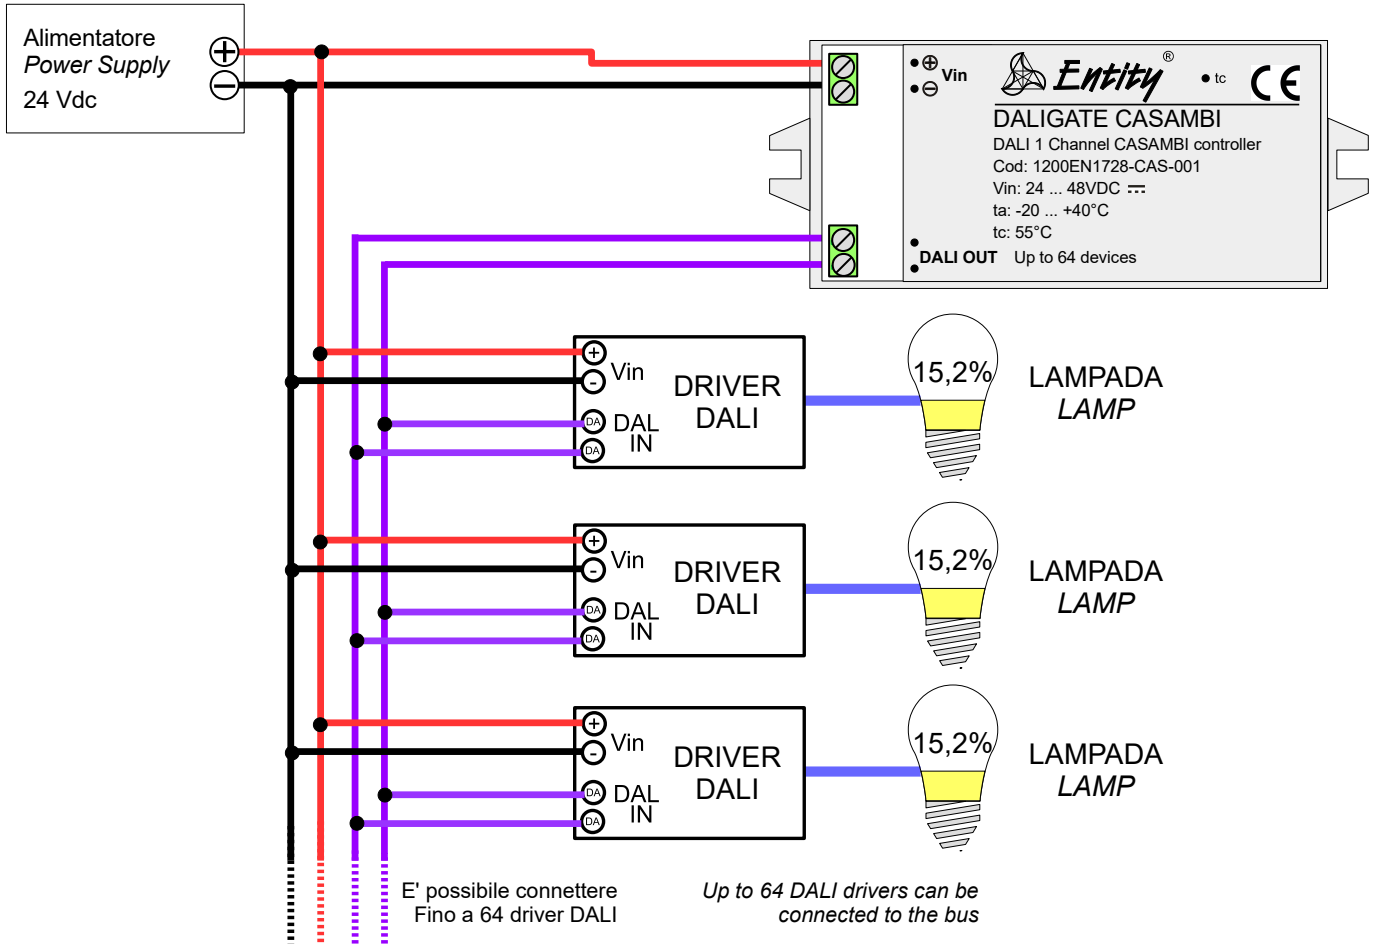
Alimentatore
Power Supply
24 Vdc

Vin

Entity®

tc

CE

DALIGATE CASAMBI
DALI 1 Channel CASAMBI controller
Cod: 1200EN1728-CAS-001
Vin: 24 ... 48VDC
ta: -20 ... +40°C
tc: 55°C
DALI OUT Up to 64 devices

Vin
DALI IN
DA
DA
DRIVER DALI
15,2%
LAMPADA
LAMP

Vin
DALI IN
DA
DA
DRIVER DALI
15,2%
LAMPADA
LAMP

Vin
DALI IN
DA
DA
DRIVER DALI
15,2%
LAMPADA
LAMP

E' possibile connettere
Fino a 64 driver DALI

Up to 64 DALI drivers can be
connected to the bus